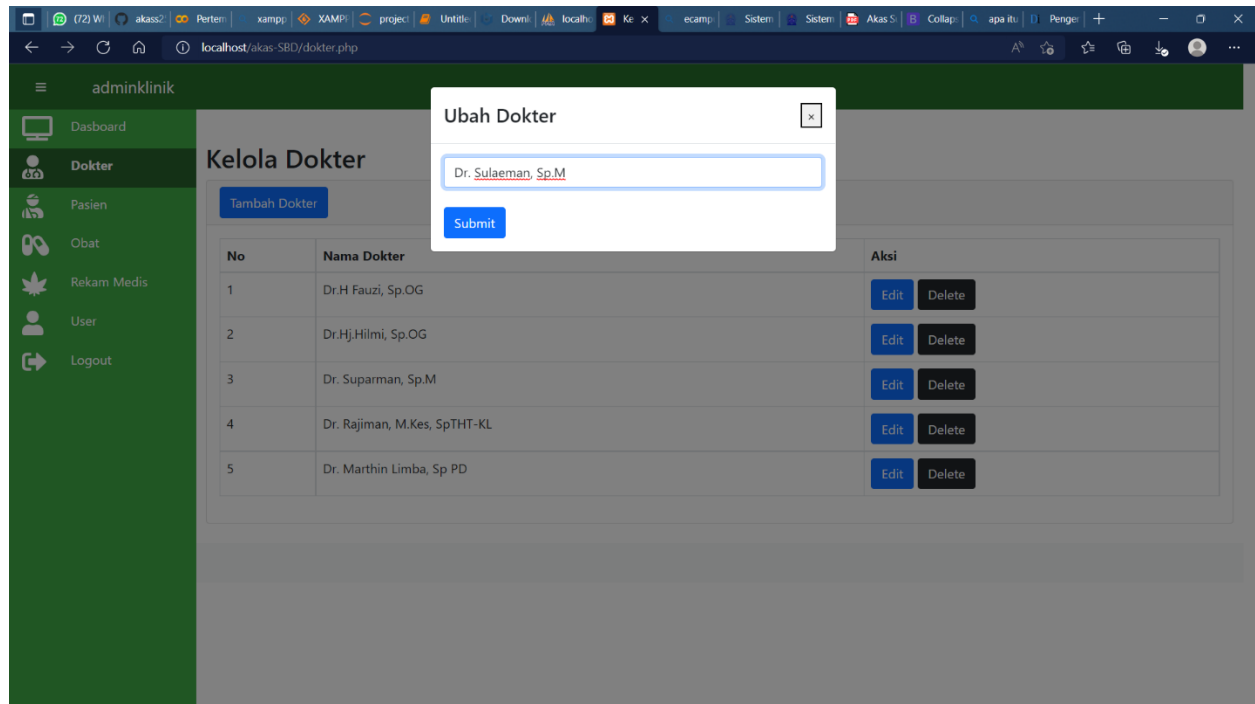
(72) W | akass2 | Pertem | xampp | XAMPI | project | Untitle | Downl | localho | Ke × | ecamp | Sistem | Sistem | Akas S | Collap | apa itu | Penger | +

localhost/akas-SBD/dokter.php

≡ adminklinik

Dasboard
Dokter
Pasien
Obat
Rekam Medis
User
Logout

Kelola Dokter

Tambah Dokter

| No | Nama Dokter | Aksi |
|---|---|---|
| 1 | Dr.H Fauzi, Sp.OG | Edit Delete |
| 2 | Dr.Hj.Hilmi, Sp.OG | Edit Delete |
| 3 | Dr. Suparman, Sp.M | Edit Delete |
| 4 | Dr. Rajiman, M.Kes, SpTHT-KL | Edit Delete |
| 5 | Dr. Marthin Limba, Sp PD | Edit Delete |

Ubah Dokter ×

Dr. Sulaeman, Sp.M

Submit